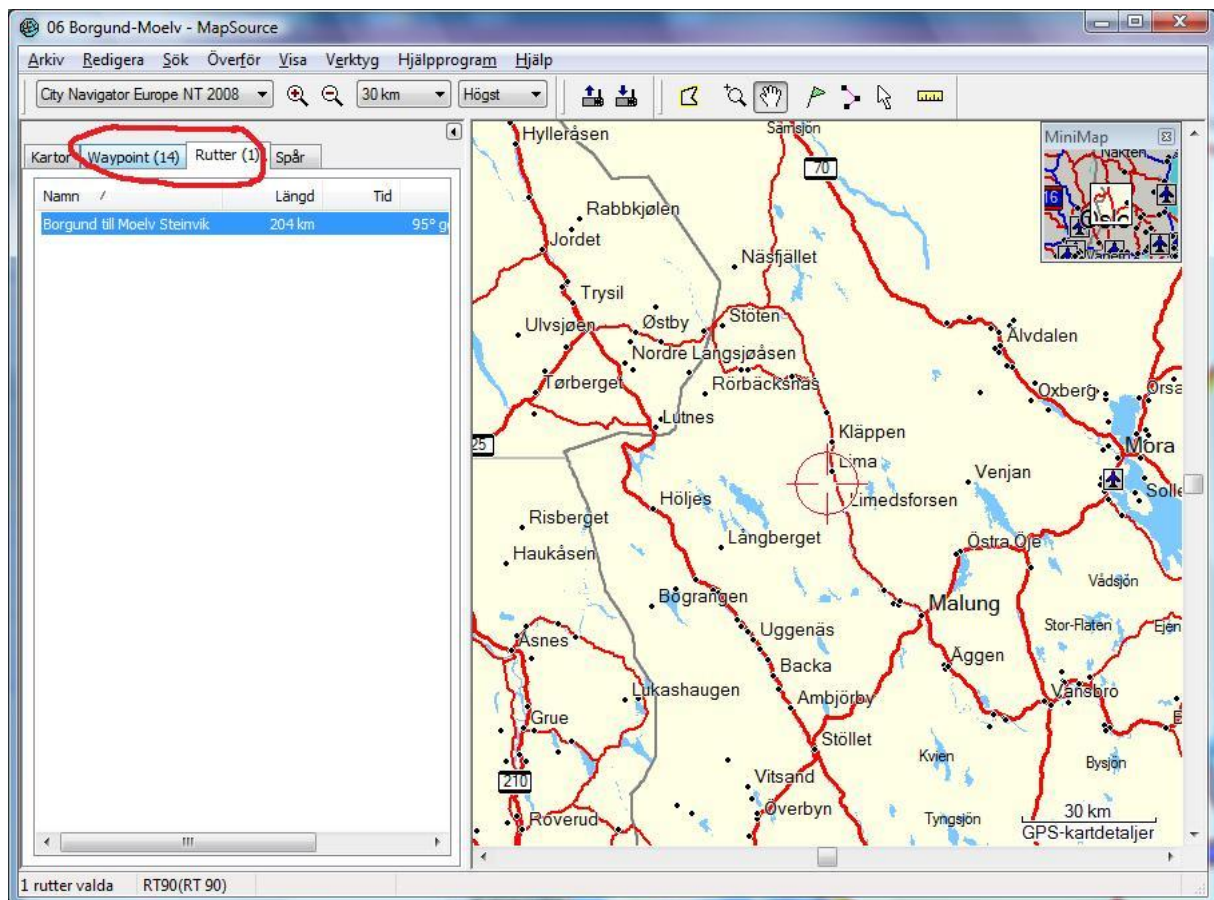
06 Borgund-Moelv - MapSource

Arkiv Redigera Sök Överför Visa Verktyg Hjälpprogram Hjälp

City Navigator Europe NT 2008 30 km Högst

Kartor Waypoint (14) Rutter (1) Spår

| Namn / | Längd | Tid |
|---|---|---|
| Borgund till Moelv Steinvik | 204 km | 95° g |

Samsjön
Hylleråsen
70
MiniMap
Nakten
16
Oslo
Rabbkjølen
Jordet
Näsfjället
Trysil
Östby
Stöten
Ulvsjøen
Älvdalen
Nordre Langsjøåsen
Tørberget
Rörbäcksnäs
Oxberg
Orsa
Lutnes
25
Kläppen
Mora
Lima
Venjan
Solle
Höljes
Limedsforsen
Risberget
Långberget
Östra Öje
Haukåsen
Vådsjön
Bograngen
Malung
Uggenäs
Stor-Flaten
Ejen
Åsnes
Äggen
Backa
Lukashaugen
Vansbro
Ambjörby
Grue
Stöllet
Kvien
Bysjön
210
Vitsand
Överbyn
30 km
Roverud
Tyngsjön
GPS-kartdetaljer

1 rutter valda RT90(RT 90)